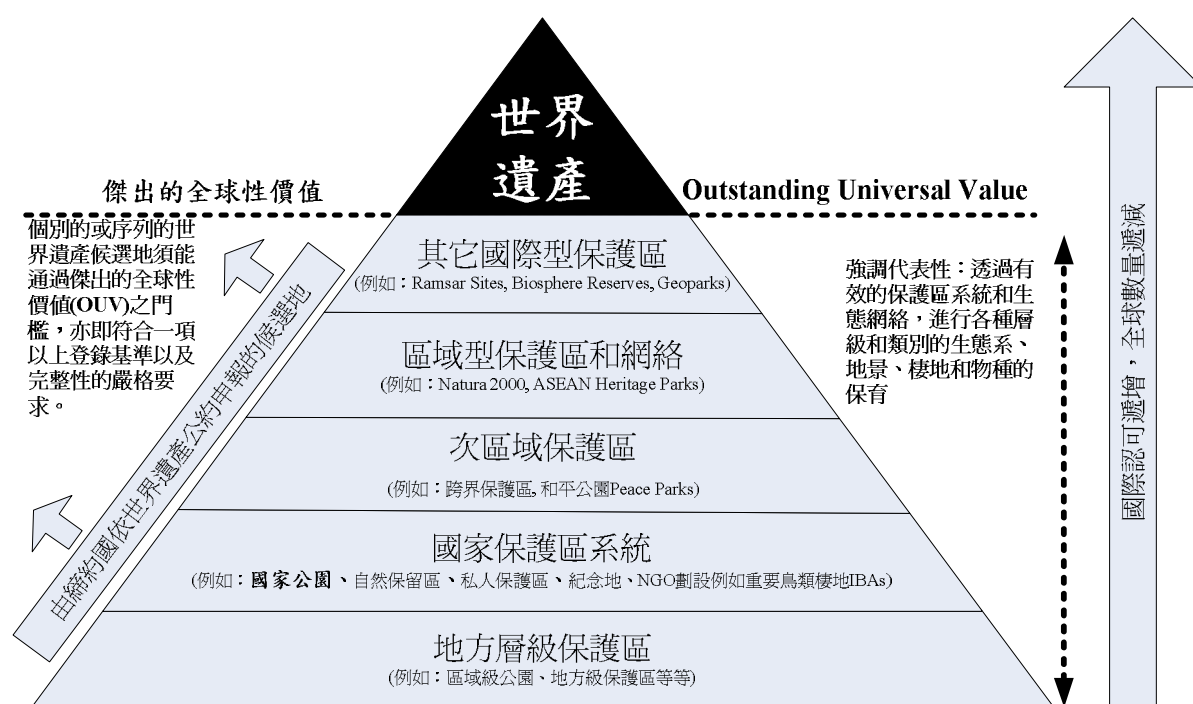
世界
遺產

傑出的全球性價值

Outstanding Universal Value

個別的或序列的世界遺產候選地須能通過傑出的全球性價值(OUV)之門檻，亦即符合一項以上登錄基準以及完整性的嚴格要求。

由締約國依世界遺產公約申報的候選地

其它國際型保護區
(例如：Ramsar Sites, Biosphere Reserves, Geoparks)

區域型保護區和網絡
(例如：Natura 2000, ASEAN Heritage Parks)

次區域保護區
(例如：跨界保護區, 和平公園Peace Parks)

國家保護區系統
(例如：國家公園、自然保留區、私人保護區、紀念地、NGO劃設例如重要鳥類棲地IBAs)

地方層級保護區
(例如：區域級公園、地方級保護區等等)

強調代表性：透過有效的保護區系統和生態網絡，進行各種層級和類別的生態系、地景、棲地和物種的保育

國際認可遞增，全球數量遞減